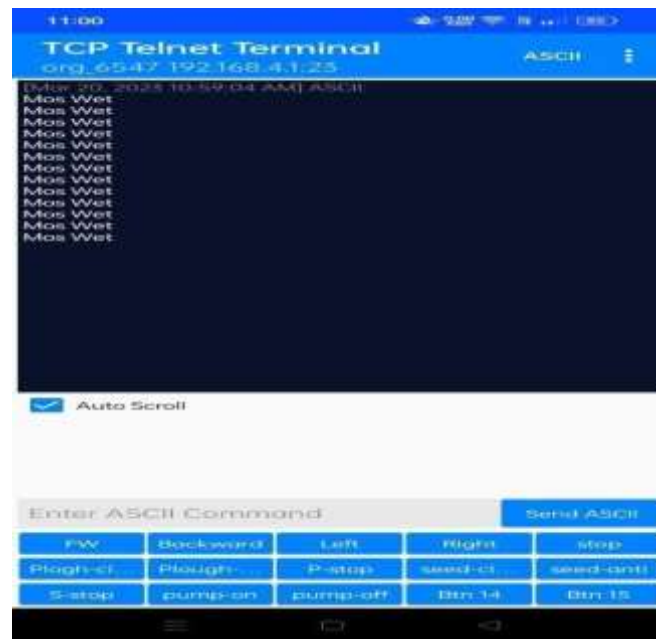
11:00

TCP Telnet Terminal
org_6547 192.168.4.1:23

ASCII

[Mar 20, 2023 10:59:04 AM] ASCII
Mos Wet
Mos Wet
Mos Wet
Mos Wet
Mos Wet
Mos Wet
Mos Wet
Mos Wet
Mos Wet
Mos Wet
Mos Wet
Mos Wet
Mos Wet
Mos Wet

Auto Scroll

Enter ASCII Command

Send ASCII

| FW | Backward | Left | Right | stop |
|---|---|---|---|---|
| Plogh-cl | Plough- | P-stop | seed-cl | seed-anti |
| S-stop | pump-on | pump-off | Btn 14 | Btn 15 |